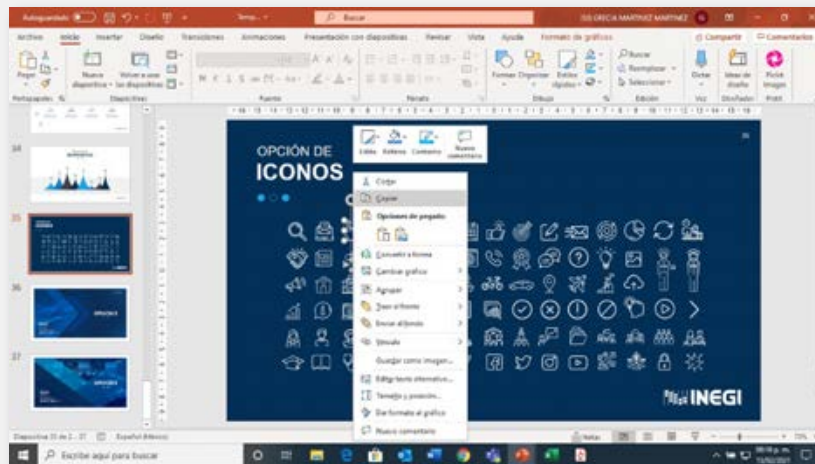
Autoguardado | Tema... | Buscar | SILVRECIA MARTINEZ MARTINEZ

Archivo | Inicio | Insertar | Diseño | Transiciones | Animaciones | Presentación con diapositivas | Revisar | Vista | Ayuda | Formato de gráficos | Compartir | Comentarios

Pegar | Nueva diapositiva | Volver a usar las diapositivas | Portapapeles | Diapositivas | Fuente | Párrafo | Formas | Organizar | Estilos rápidos | Dibujo | Buscar | Reemplazar | Seleccionar | Edición | Dictar | Voz | Ideas de diseño | Diseñador | Pickit Imagen | Pickit

34

35

36

37

OPCIÓN DE
ICONOS

Estilo | Relleno | Contorno | Nuevo comentario

Cortar
Copiar
Opciones de pegado:
Convertir a forma
Cambiar gráfico
Agrupar
Traer al frente
Enviar al fondo
Vínculo
Guardar como imagen...
Editar texto alternativo...
Tamaño y posición...
Dar formato al gráfico
Nuevo comentario

INEGI

Diapositiva 35 de 37 | Español (México) | Notas | 73%

Escribe aquí para buscar